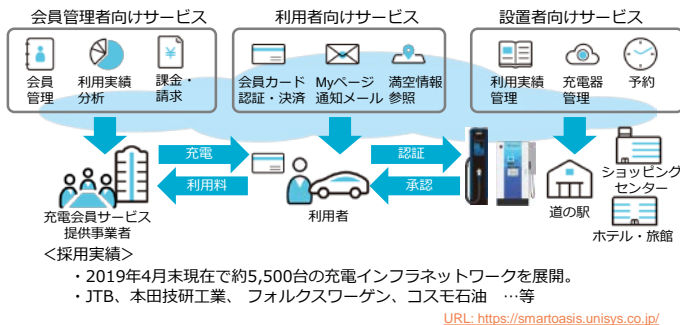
会員管理者向けサービス

会員管理

利用実績分析

課金・請求

利用者向けサービス

会員カード認証・決済

Myページ通知メール

満空情報参照

設置者向けサービス

利用実績管理

充電器管理

予約

充電

利用料

認証

承認

充電会員サービス提供事業者

利用者

道の駅

ショッピングセンター

ホテル・旅館

＜採用実績＞

・2019年4月末現在で約5,500台の充電インフラネットワークを展開。

・JTB、本田技研工業、 フォルクスワーゲン、コスモ石油 …等

URL: https://smartoasis.unisys.co.jp/